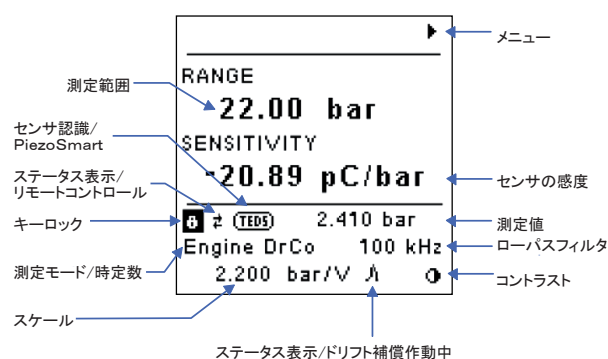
メニュー

測定範囲

RANGE

22.00 bar

センサ認識/PiezoSmart

SENSITIVITY

ステータス表示/リモートコントロール

-20.89 pC/bar

センサの感度

キーロック

TEDS

2.410 bar

測定値

Engine DrCo

100 kHz

ローパスフィルタ

測定モード/時定数

2.200 bar/V

コントラスト

スケール

ステータス表示/ドリフト補償作動中